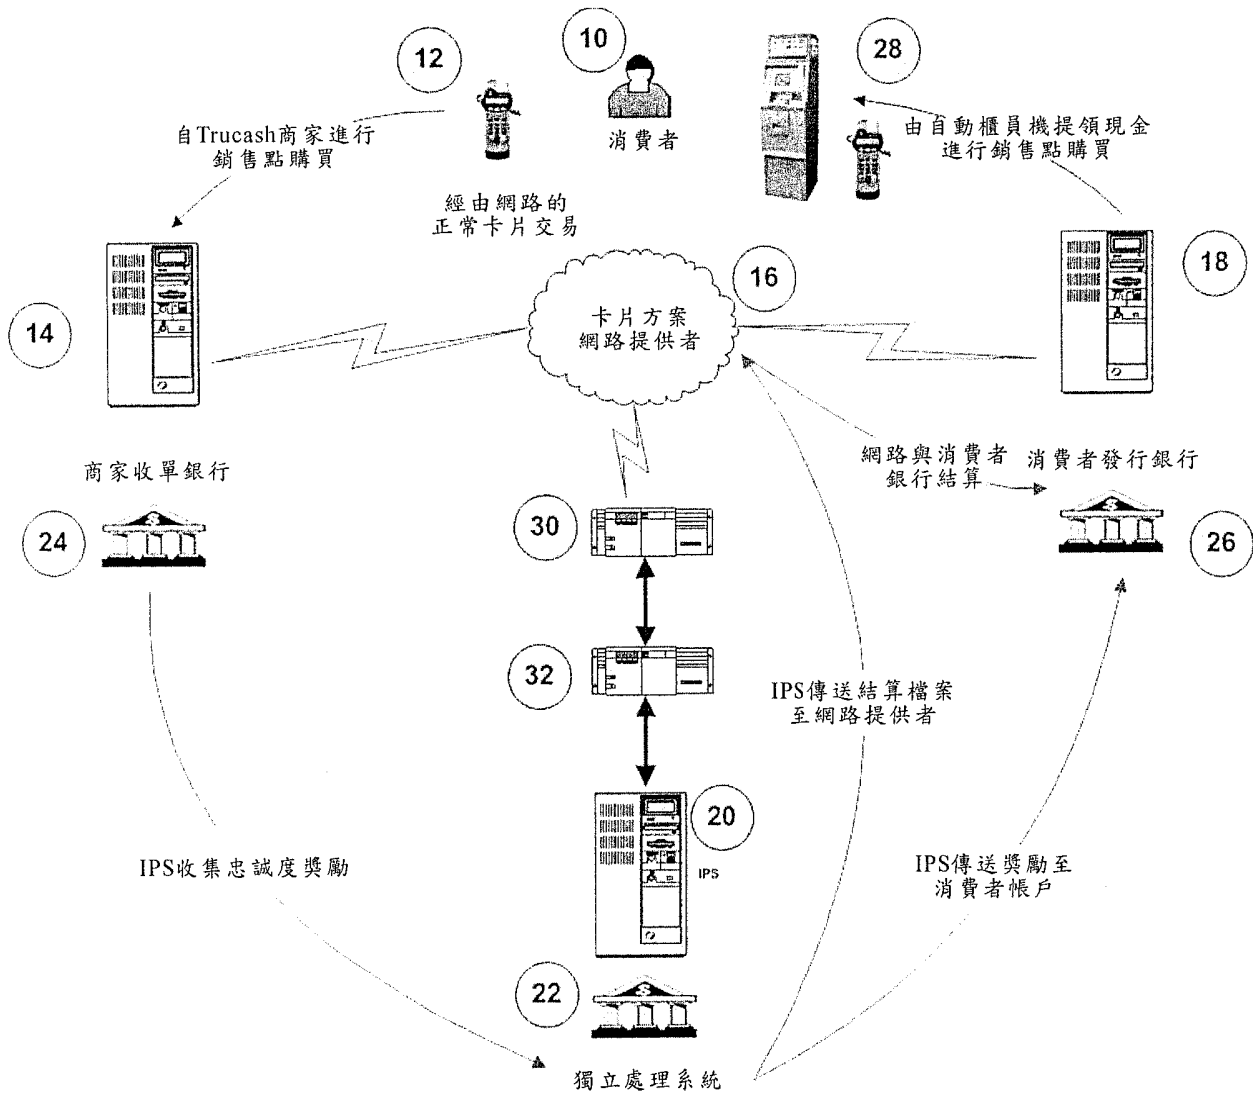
12

10

28

自Trucash商家進行銷售點購買

消費者

由自動櫃員機提領現金進行銷售點購買

經由網路的正常卡片交易

16

18

14

卡片方案網路提供者

商家收單銀行

網路與消費者銀行結算

消費者發行銀行

24

30

26

32

IPS傳送結算檔案至網路提供者

20

IPS

IPS收集忠誠度獎勵

IPS傳送獎勵至消費者帳戶

22

獨立處理系統